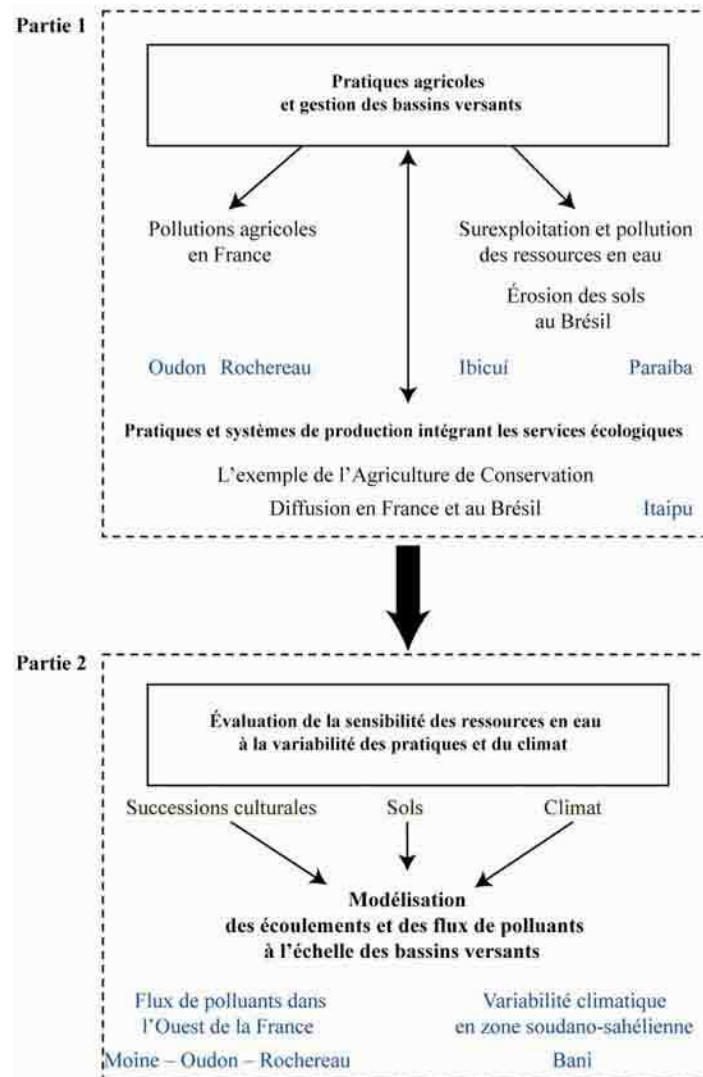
Partie 1

Pratiques agricoles
et gestion des bassins versants

Pollutions agricoles
en France

Surexploitation et pollution
des ressources en eau

Érosion des sols
au Brésil

Oudon Rochereau

Ibicuí

Paraíba

Pratiques et systèmes de production intégrant les services écologiques

L'exemple de l'Agriculture de Conservation

Diffusion en France et au Brésil

Itaipu

Partie 2

Évaluation de la sensibilité des ressources en eau
à la variabilité des pratiques et du climat

Successions culturales

Sols

Climat

Modélisation
des écoulements et des flux de polluants
à l'échelle des bassins versants

Flux de polluants dans
l'Ouest de la France

Variabilité climatique
en zone soudano-sahélienne

Moine – Oudon – Rochereau

Bani